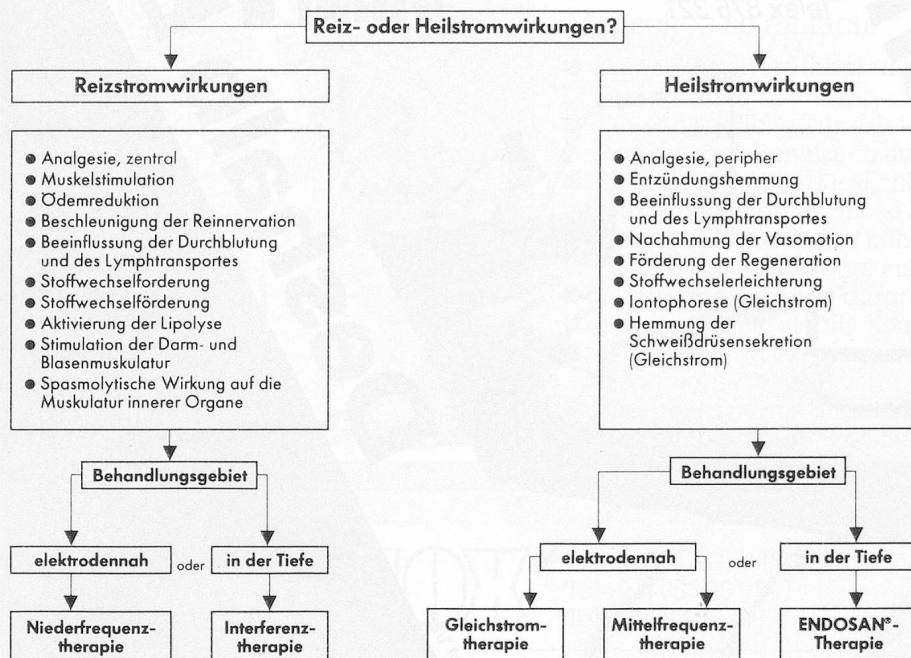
Telex 875 321

Reiz- oder Heilstromwirkungen?

Reizstromwirkungen

- Analgesie, zentral
- Muskelstimulation
- Ödemreduktion
- Beschleunigung der Reinnervation
- Beeinflussung der Durchblutung und des Lymphtransportes
- Stoffwechselforderung
- Stoffwechselförderung
- Aktivierung der Lipolyse
- Stimulation der Darm- und Blasenmuskulatur
- Spasmolytische Wirkung auf die Muskulatur innerer Organe

Behandlungsgebiet

elektrodennah oder in der Tiefe

Niederfrequenztherapie

Interferenztherapie

Heilstromwirkungen

- Analgesie, peripher
- Entzündungshemmung
- Beeinflussung der Durchblutung und des Lymphtransportes
- Nachahmung der Vasomotion
- Förderung der Regeneration
- Stoffwechselerleichterung
- Iontophorese (Gleichstrom)
- Hemmung der Schweißdrüsensekretion (Gleichstrom)

Behandlungsgebiet

elektrodennah oder in der Tiefe

Gleichstromtherapie

Mittelfrequenztherapie

ENDOSAN®-Therapie